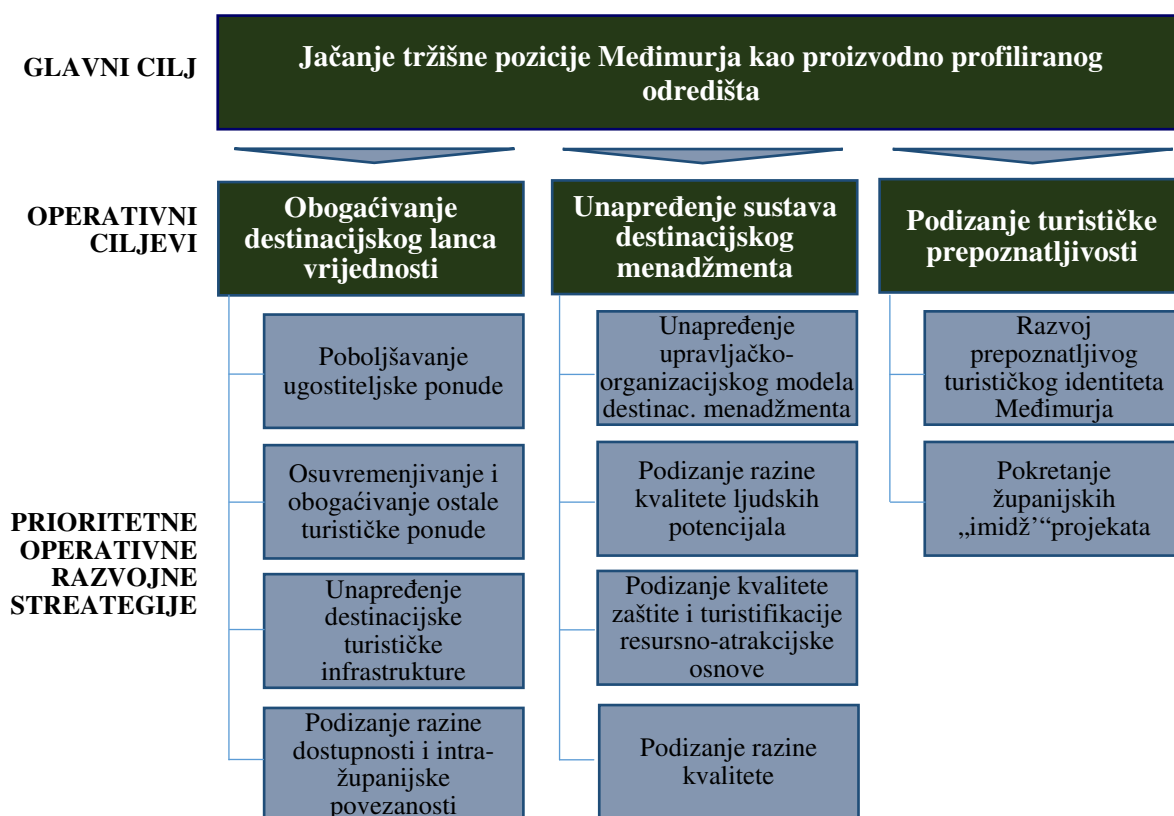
GLAVNI CILJ

Jačanje tržišne pozicije Međimurja kao proizvodno profiliranog odredišta

OPERATIVNI CILJEVI

Obogaćivanje destinacijskog lanca vrijednosti

Poboljšavanje ugostiteljske ponude

Osuvremenjivanje i obogaćivanje ostale turističke ponude

Unapređenje destinacijske turističke infrastrukture

Podizanje razine dostupnosti i intra-županijske povezanosti

Unapređenje sustava destinacijskog menadžmenta

Unapređenje upravljačko-organizacijskog modela destinac. menadžmenta

Podizanje razine kvalitete ljudskih potencijala

Podizanje kvalitete zaštite i turistifikacije resursno-atrakcijske osnove

Podizanje razine kvalitete

Podizanje turističke prepoznatljivosti

Razvoj prepoznatljivog turističkog identiteta Međimurja

Pokretanje županijskih „imidž'"projekata

PRIORITETNE OPERATIVNE RAZVOJNE STREATEGIJE